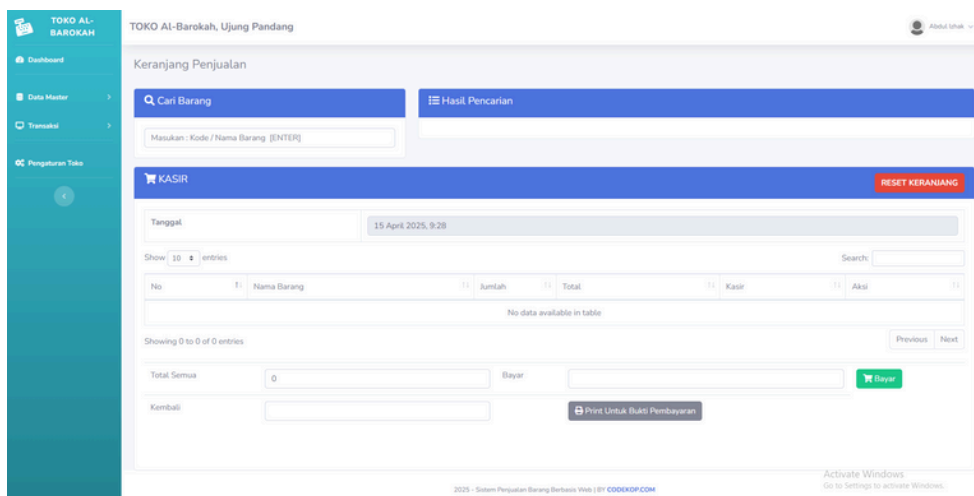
TOKO AL-BAROKAH

Dashboard

Data Master

Transaksi

Pengaturan Toko

TOKO Al-Barokah, Ujung Pandang

Abdul Ishak

Keranjang Penjualan

Cari Barang

Masukan : Kode / Nama Barang [ENTER]

Hasil Pencarian

KASIR

RESET KERANJANG

| Tanggal | 15 April 2025, 9:28 |
|---|---|

Show 10 entries

Search:

| No | Nama Barang | Jumlah | Total | Kasir | Aksi |
|---|---|---|---|---|---|
| No data available in table | | | | | |

Showing 0 to 0 of 0 entries

Previous Next

Total Semua 0

Bayar

Bayar

Kembali

Print Untuk Bukti Pembayaran

Activate Windows
Go to Settings to activate Windows.

2025 - Sistem Penjualan Barang Berbasis Web | BY CODEKOP.COM